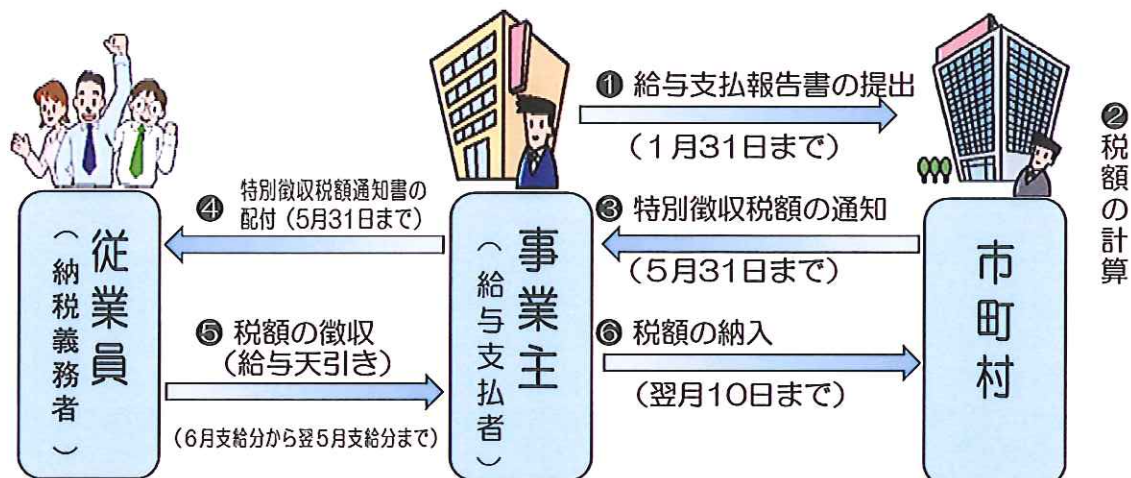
❶ 給与支払報告書の提出
（1月31日まで）

❷ 税額の計算

④ 特別徴収税額通知書の配付（5月31日まで）

❸ 特別徴収税額の通知
（5月31日まで）

従業員
（納税義務者）

事業主
（給与支払者）

市町村

❺ 税額の徴収
（給与天引き）
（6月支給分から翌5月支給分まで）

❻ 税額の納入
（翌月10日まで）